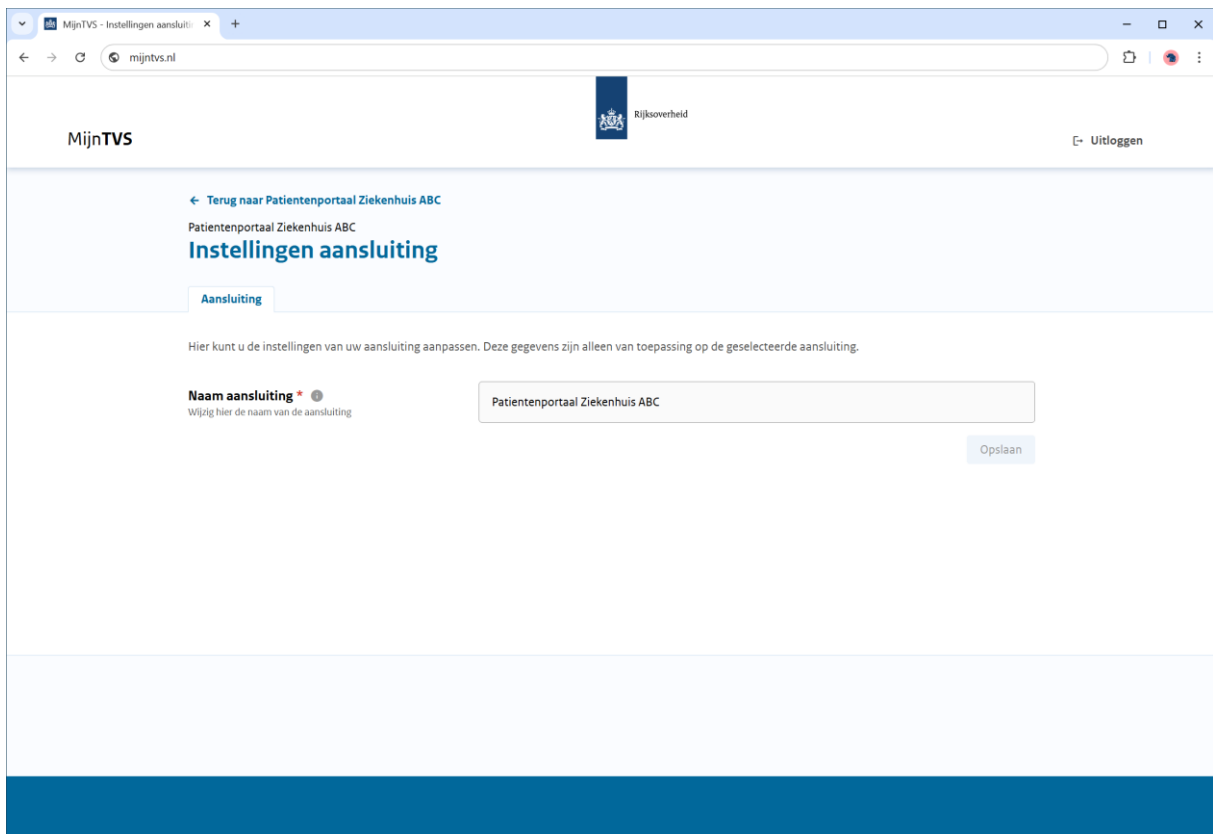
MijnTVS - Instellingen aansluiti ×

mijntvs.nl

Rijksoverheid

MijnTVS

Uitloggen

← Terug naar Patientenportaal Ziekenhuis ABC

Patientenportaal Ziekenhuis ABC

Instellingen aansluiting

Aansluiting

Hier kunt u de instellingen van uw aansluiting aanpassen. Deze gegevens zijn alleen van toepassing op de geselecteerde aansluiting.

Naam aansluiting *
Wijzig hier de naam van de aansluiting

Patientenportaal Ziekenhuis ABC

Opslaan